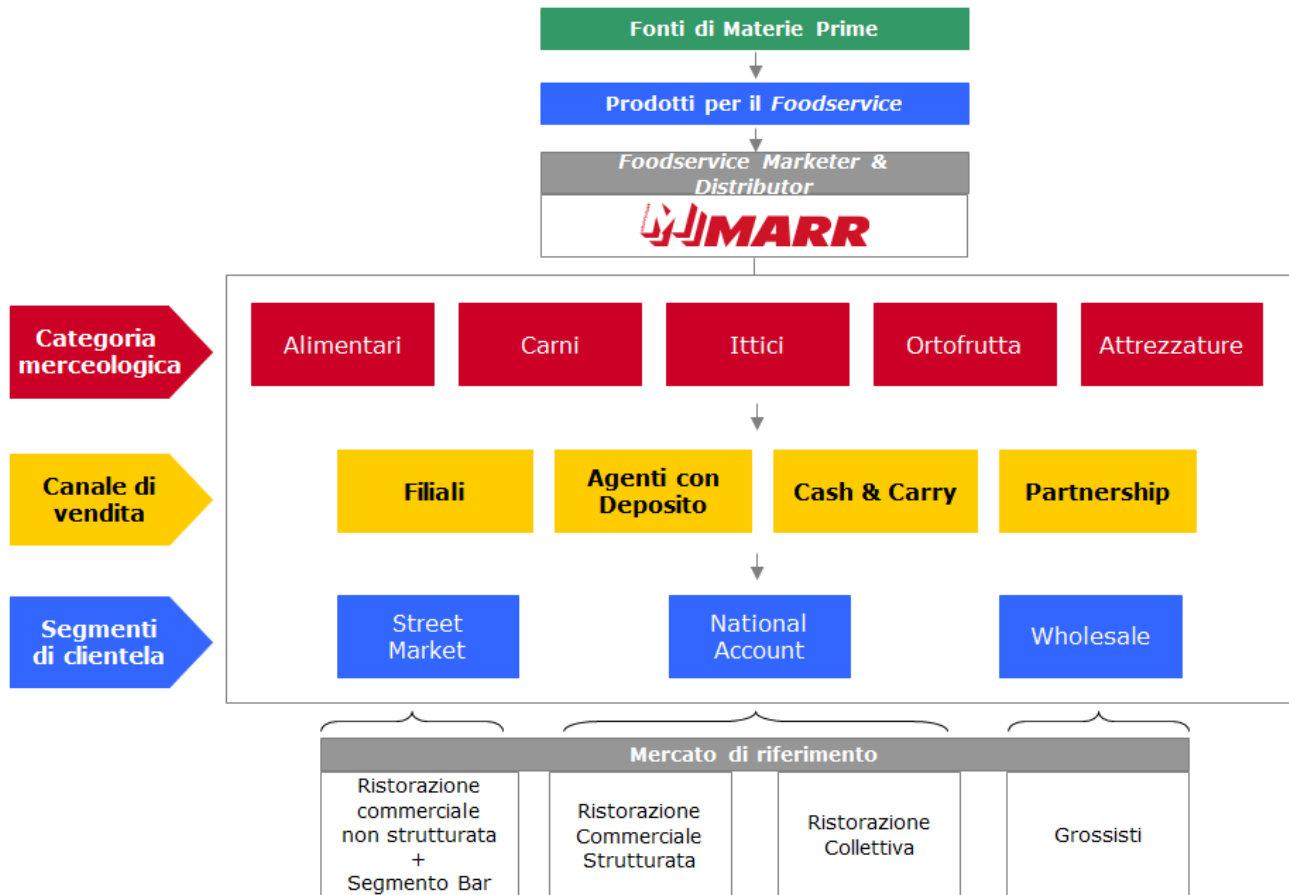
Fonti di Materie Prime

Prodotti per il *Foodservice*

*Foodservice Marketer & Distributor*

MARR

Categoria merceologica

Alimentari

Carni

Ittici

Ortofrutta

Attrezzature

Canale di vendita

Filiali

Agenti con Deposito

Cash & Carry

Partnership

Segmenti di clientela

Street Market

National Account

Wholesale

Mercato di riferimento

Ristorazione commerciale non strutturata + Segmento Bar

Ristorazione Commerciale Strutturata

Ristorazione Collettiva

Grossisti